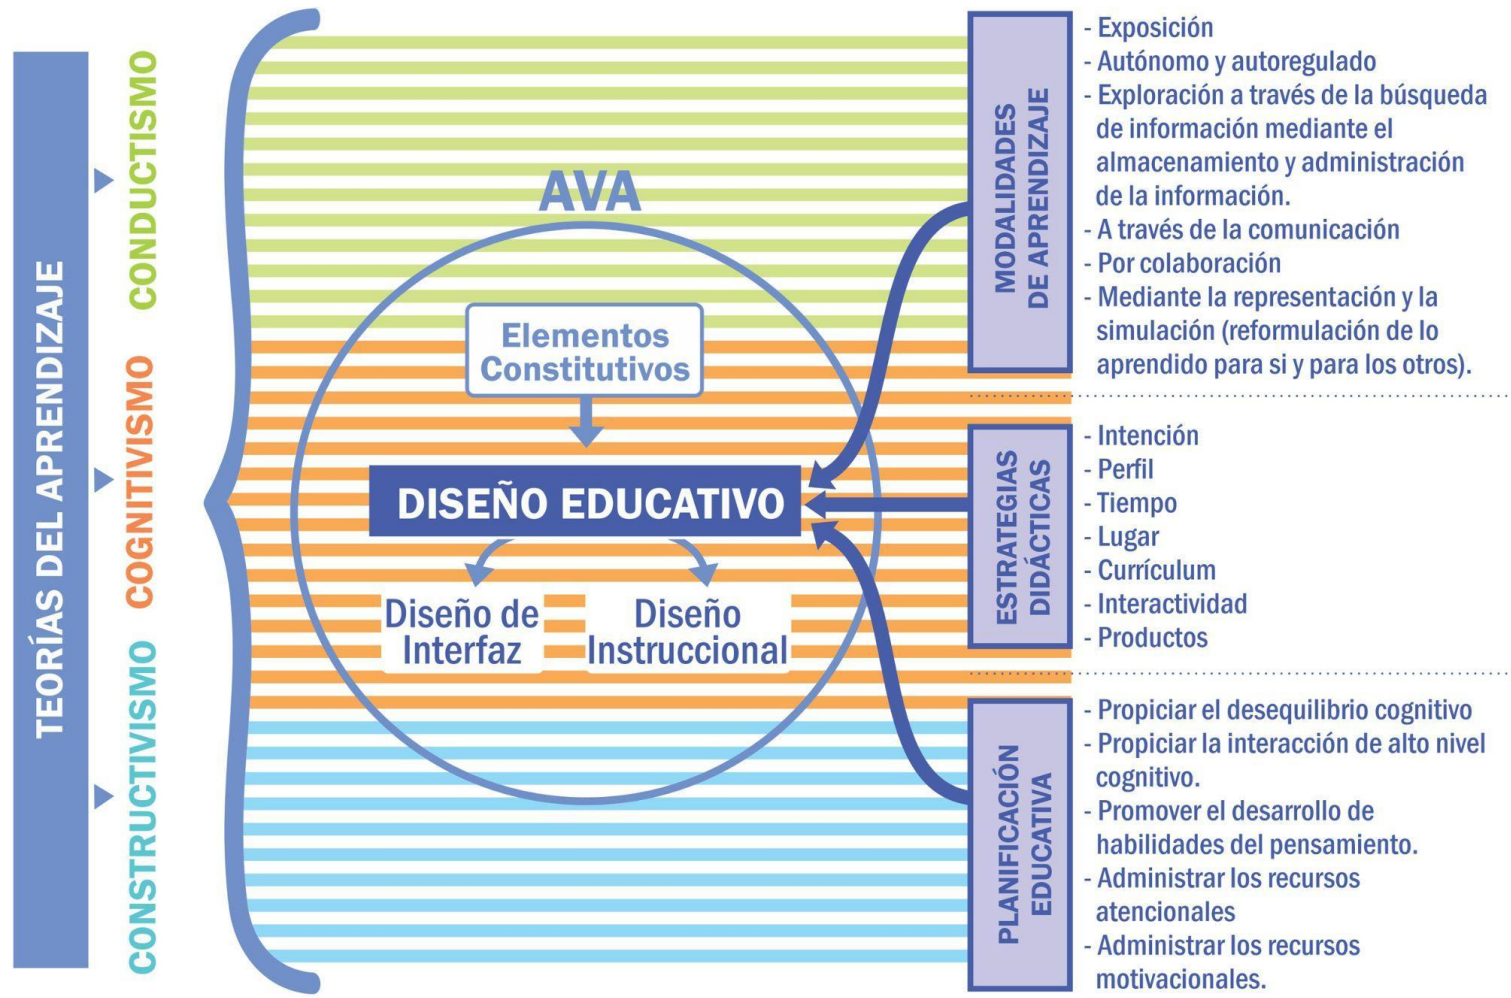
TEORÍAS DEL APRENDIZAJE

CONDUCTISMO

COGNITIVISMO

CONSTRUCTIVISMO

AVA

Elementos Constitutivos

DISEÑO EDUCATIVO

Diseño de Interfaz

Diseño Instruccional

MODALIDADES DE APRENDIZAJE

- Exposición
- Autónomo y autoregulado
- Exploración a través de la búsqueda de información mediante el almacenamiento y administración de la información.
- A través de la comunicación
- Por colaboración
- Mediante la representación y la simulación (reformulación de lo aprendido para si y para los otros).

ESTRATEGIAS DIDÁCTICAS

- Intención
- Perfil
- Tiempo
- Lugar
- Currículum
- Interactividad
- Productos

PLANIFICACIÓN EDUCATIVA

- Propiciar el desequilibrio cognitivo
- Propiciar la interacción de alto nivel cognitivo.
- Promover el desarrollo de habilidades del pensamiento.
- Administrar los recursos atencionales
- Administrar los recursos motivacionales.